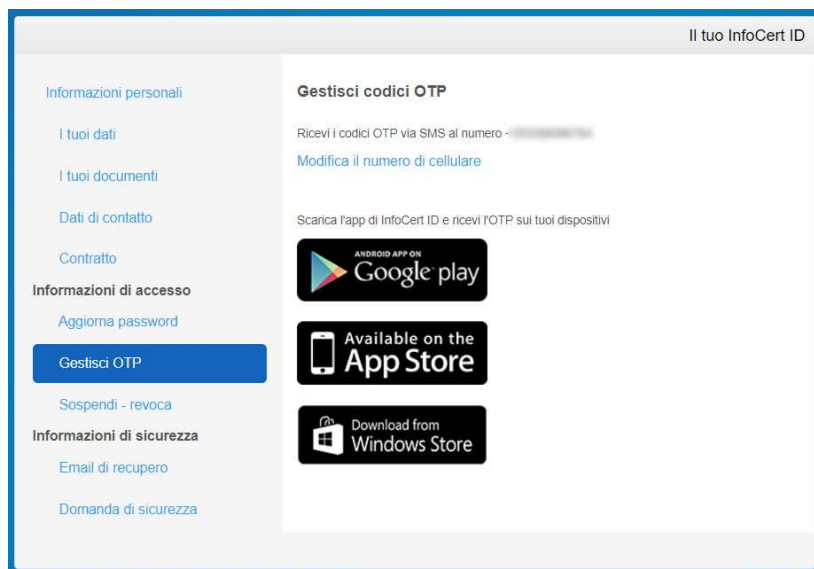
Il tuo InfoCert ID

Informazioni personali

I tuoi dati

I tuoi documenti

Dati di contatto

Contratto

Informazioni di accesso

Aggiorna password

Gestisci OTP

Sospendi - revoca

Informazioni di sicurezza

Email di recupero

Domanda di sicurezza

Gestisci codici OTP

Ricevi i codici OTP via SMS al numero - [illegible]

Modifica il numero di cellulare

Scarica l'app di InfoCert ID e ricevi l'OTP sui tuoi dispositivi

ANDROID APP ON Google play

Available on the App Store

Download from Windows Store